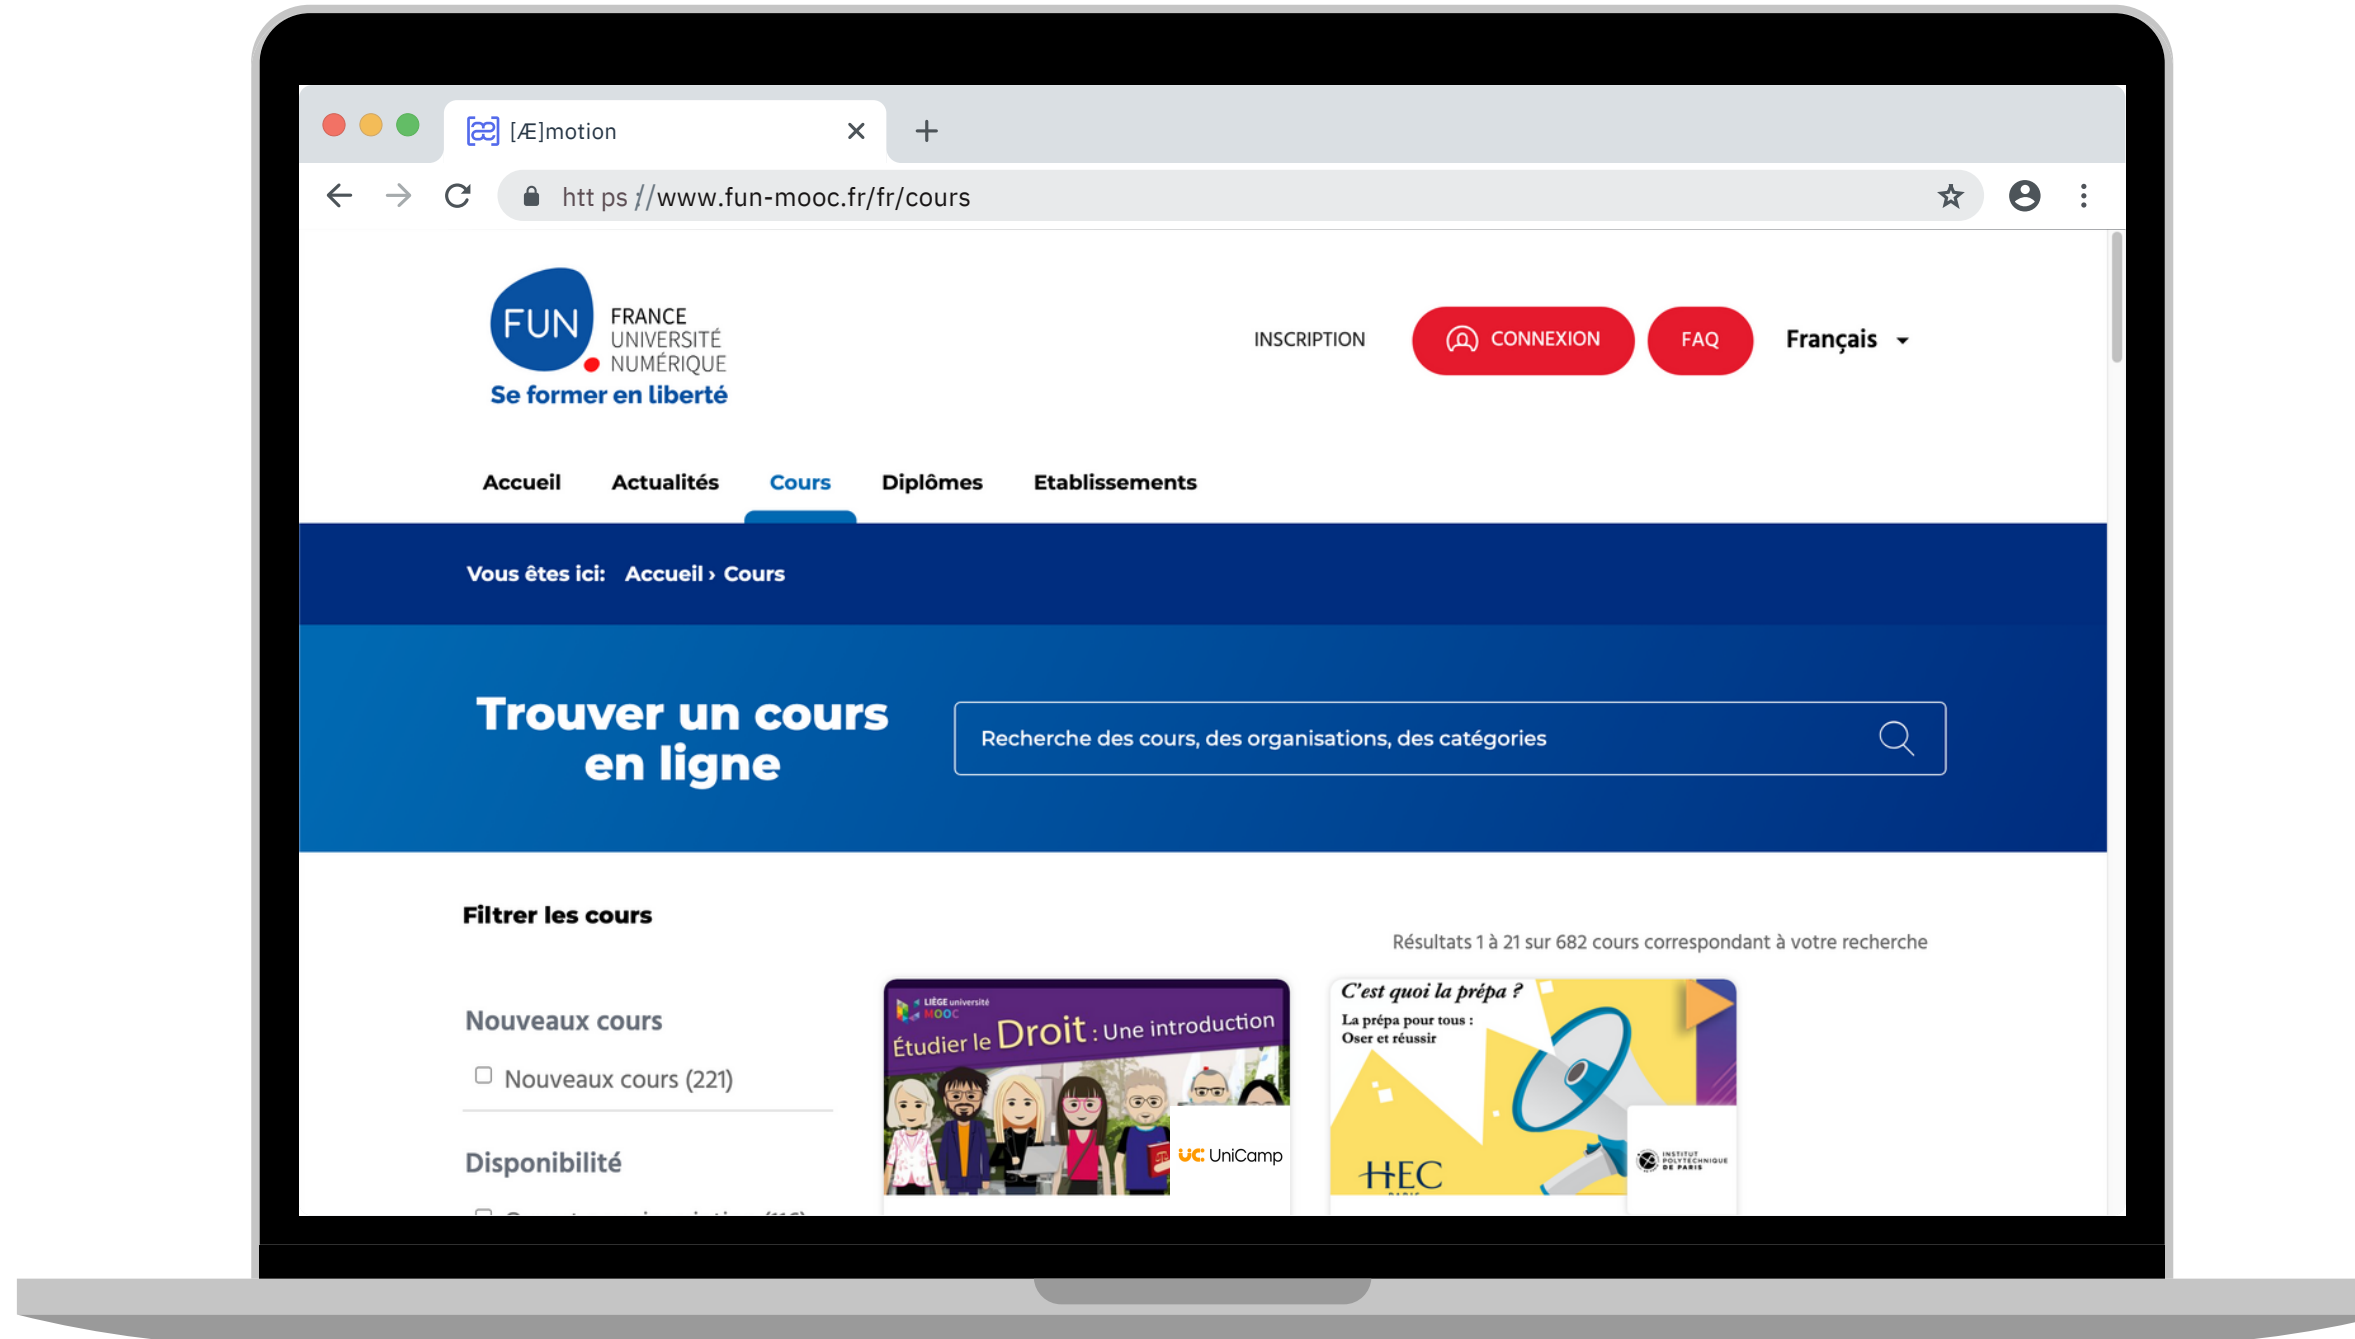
[Æ]motion

htt ps //www.fun-mooc.fr/fr/cours

FUN FRANCE UNIVERSITÉ NUMÉRIQUE
Se former en liberté

INSCRIPTION CONNEXION FAQ Français

Accueil Actualités Cours Diplômes Etablissements

Vous êtes ici: Accueil › Cours

Trouver un cours en ligne

Recherche des cours, des organisations, des catégories

Filtrer les cours

Résultats 1 à 21 sur 682 cours correspondant à votre recherche

Nouveaux cours

Nouveaux cours (221)

Disponibilité

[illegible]

LIÈGE université MOOC
Étudier le Droit : Une introduction
UC UniCamp

C'est quoi la prépa ?
La prépa pour tous : Oser et réussir
HEC PARIS
INSTITUT POLYTECHNIQUE DE PARIS